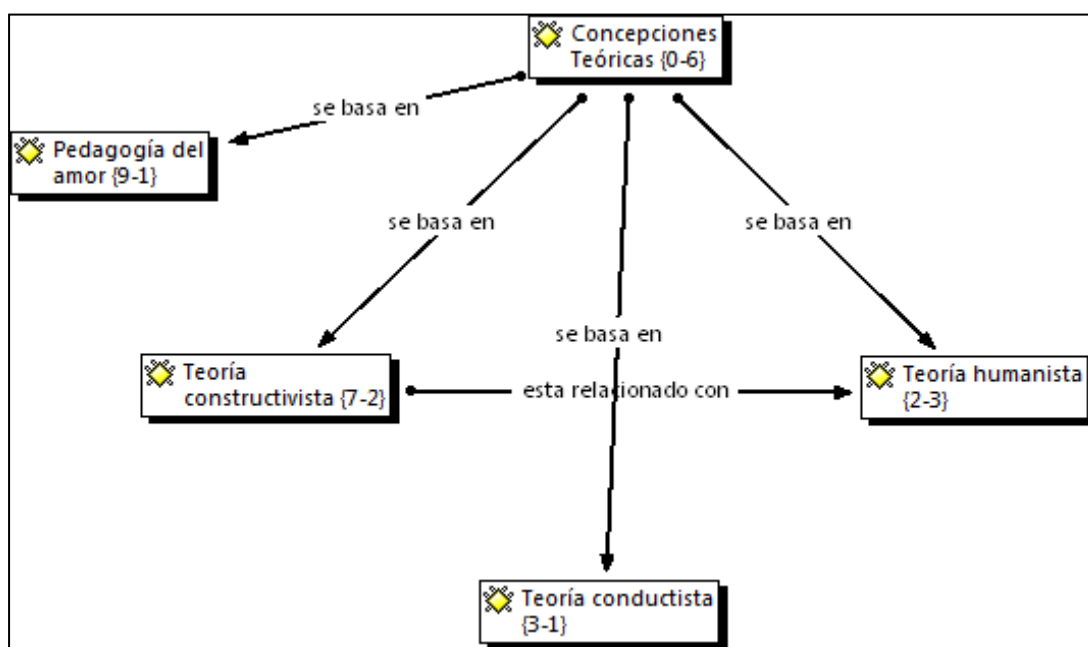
Concepciones Teóricas {0-6}

se basa en

Pedagogía del amor {9-1}

se basa en

se basa en

se basa en

Teoría constructivista {7-2}

esta relacionado con

Teoría humanista {2-3}

Teoría conductista {3-1}